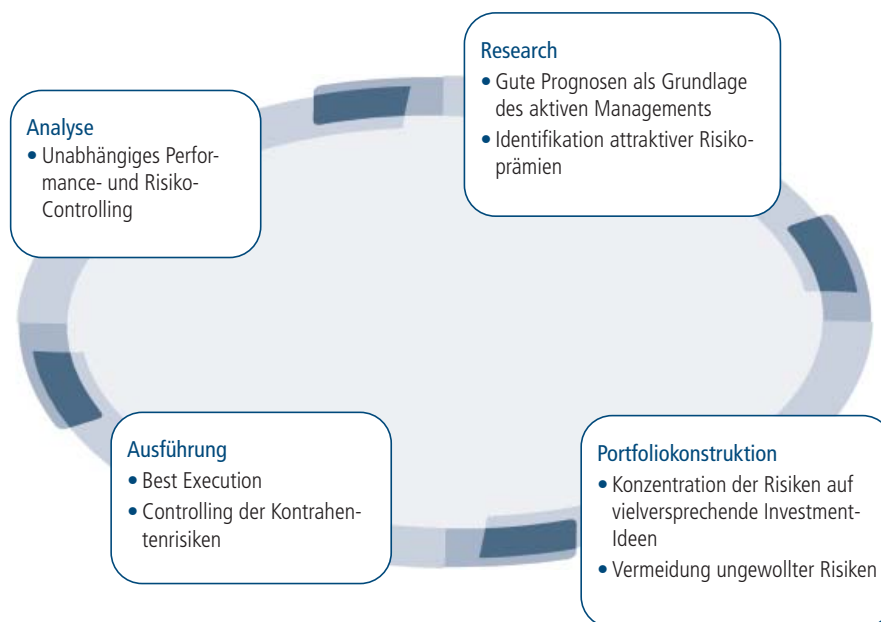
Research
• Gute Prognosen als Grundlage des aktiven Managements
• Identifikation attraktiver Risikoprämien

Analyse
• Unabhängiges Performance- und Risiko-Controlling

Ausführung
• Best Execution
• Controlling der Kontrahentenrisiken

Portfoliokonstruktion
• Konzentration der Risiken auf vielversprechende Investment-Ideen
• Vermeidung ungewollter Risiken